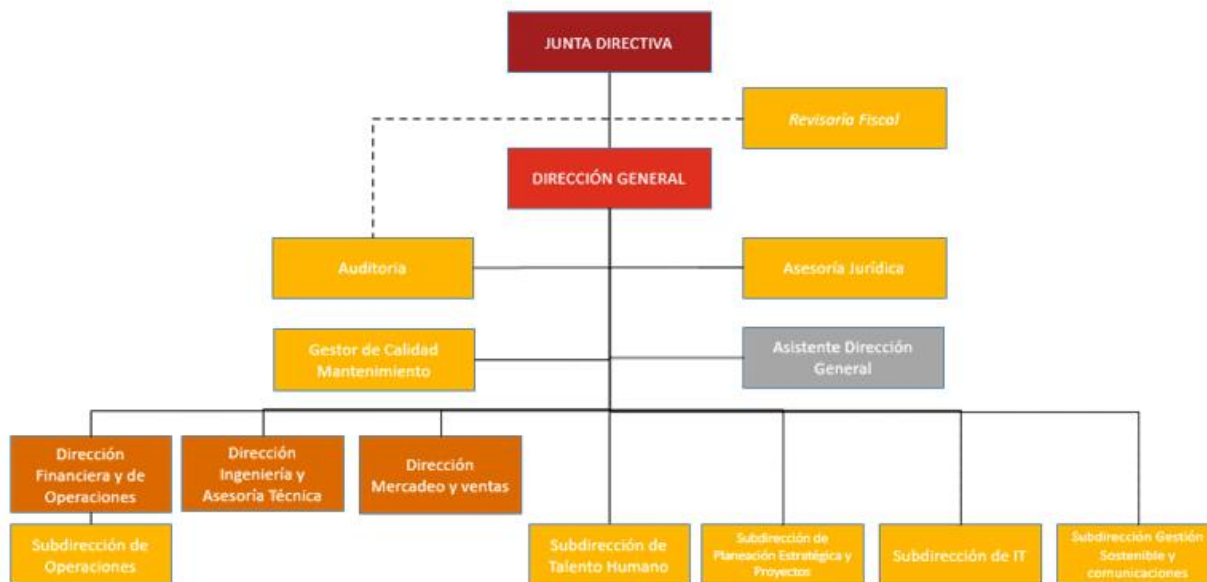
JUNTA DIRECTIVA

Revisoría Fiscal

DIRECCIÓN GENERAL

Auditoria

Asesoría Jurídica

Gestor de Calidad Mantenimiento

Asistente Dirección General

Dirección Financiera y de Operaciones

Dirección Ingeniería y Asesoría Técnica

Dirección Mercadeo y ventas

Subdirección de Operaciones

Subdirección de Talento Humano

Subdirección de Planeación Estratégica y Proyectos

Subdirección de IT

Subdirección Gestión Sostenible y comunicaciones